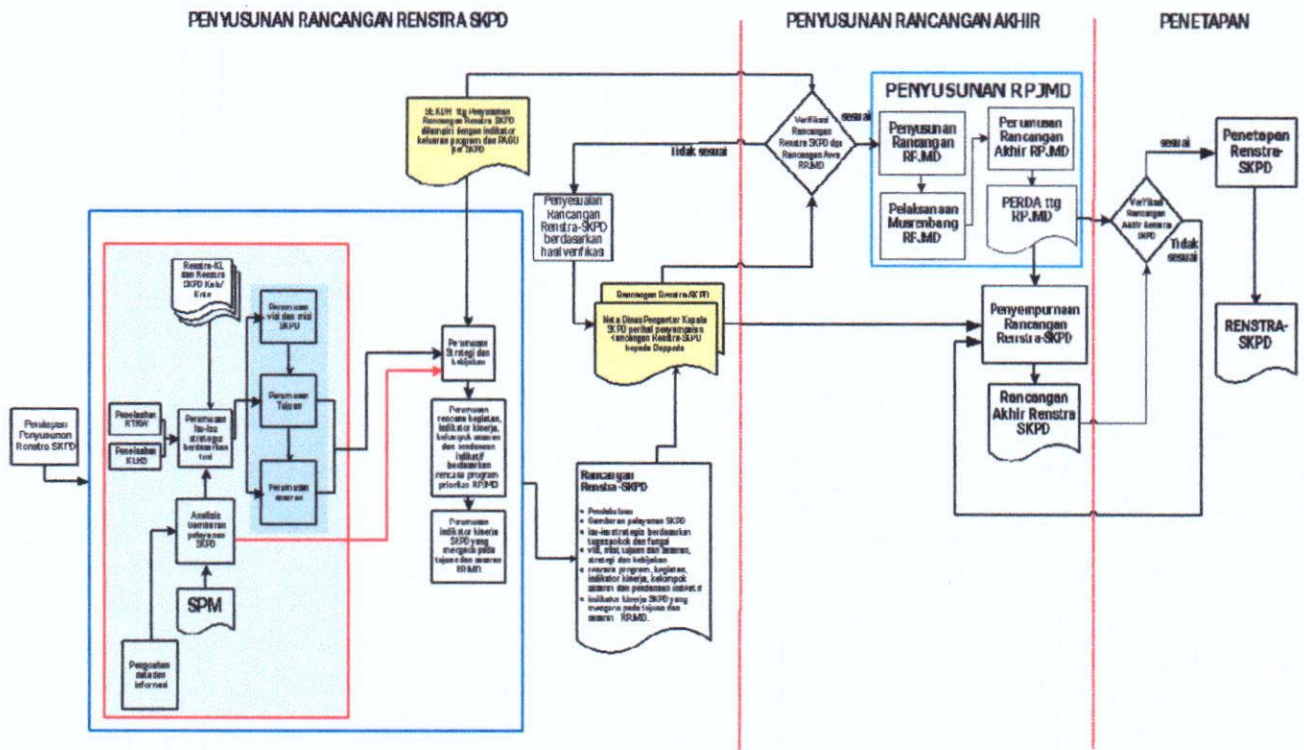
PENYUSUNAN RANCANGAN RENSTRA SKPD

PENYUSUNAN RANCANGAN AKHIR

PENETAPAN

SE KDH ttg Penyusunan Rancangan Renstra SKPD dilengkapi dengan indikator keluaran program dan PAGU per SKPD

Verifikasi Rancangan Renstra SKPD dgn Rancangan Awal RPJMD

sesuai

tidak sesuai

PENYUSUNAN RPJMD

Penyusunan Rancangan RPJMD

Pelaksanaan Musrenbang RPJMD

Perumusan Rancangan Akhir RPJMD

PERDA ttg RPJMD

Penyesuaian Rancangan Renstra-SKPD berdasarkan hasil verifikasi

Rancangan Renstra-SKPD

Nota Dinas Pengantar Kepala SKPD perihal penyampaian rancangan Renstra-SKPD kepada Bappeda

Renstra-KL dan Renstra SKPD Kab/Kota

Perumusan visi dan misi SKPD

Perumusan Tujuan

Perumusan sasaran

Penelaahan RTRW

Penelaahan KLHS

Perumusan isu-isu strategis berdasarkan tusi

Analisis gambaran pelayanan SKPD

SPM

Pengumpulan data dan informasi

Perumusan Strategi dan kebijakan

Perumusan rencana kegiatan, indikator kinerja, kelompok sasaran dan pendanaan indikatif berdasarkan rencana program prioritas RPJMD

Perumusan indikator kinerja SKPD yang mengacu pada tujuan dan sasaran RPJMD

Persiapan Penyusunan Renstra SKPD

Rancangan Renstra-SKPD
• Pendahuluan
• Gambaran pelayanan SKPD
• Isu-isu strategis berdasarkan tugas pokok dan fungsi
• visi, misi, tujuan dan sasaran, strategi dan kebijakan
• rencana program, kegiatan, indikator kinerja, kelompok sasaran dan pendanaan indikatif
• indikator kinerja SKPD yang mengacu pada tujuan dan sasaran RPJMD.

Penyempurnaan Rancangan Renstra-SKPD

Rancangan Akhir Renstra SKPD

Verifikasi Rancangan Akhir Renstra SKPD

sesuai

Tidak sesuai

Penetapan Renstra-SKPD

RENSTRA-SKPD